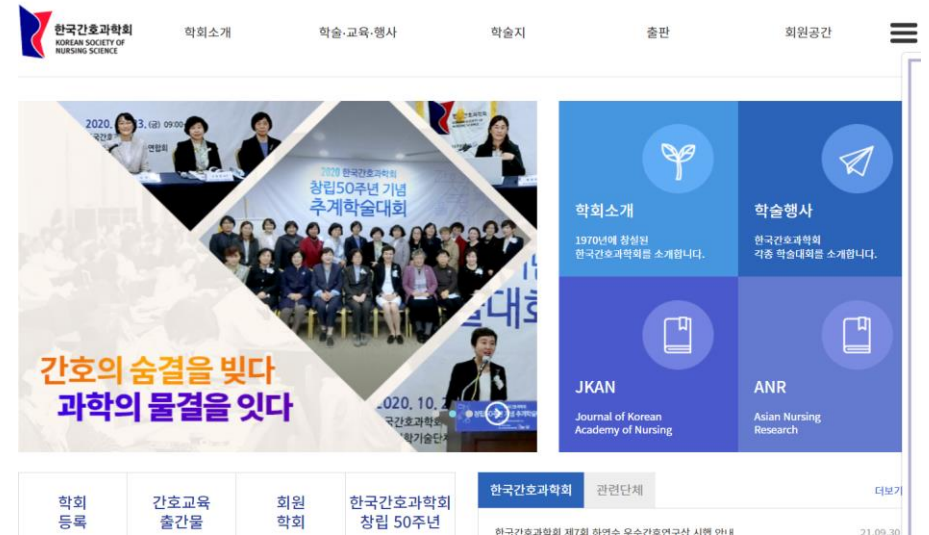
한국간호과학회
KOREAN SOCIETY OF NURSING SCIENCE

학회소개 학술·교육·행사 학술지 출판 회원공간

2020. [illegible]3. (금) 09:00

2020 한국간호과학회
창립50주년 기념
추계학술대회

간호의 숨결을 빚다
과학의 물결을 잇다

2020. 10. 2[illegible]

학회소개
1970년에 창설된 한국간호과학회를 소개합니다.

학술행사
한국간호과학회 각종 학술대회를 소개합니다.

JKAN
Journal of Korean Academy of Nursing

ANR
Asian Nursing Research

학회 등록

간호교육 출간물

회원 학회

한국간호과학회 창립 50주년

한국간호과학회 관련단체

더보기

한국간호과학회 제7회 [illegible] 21.09.30